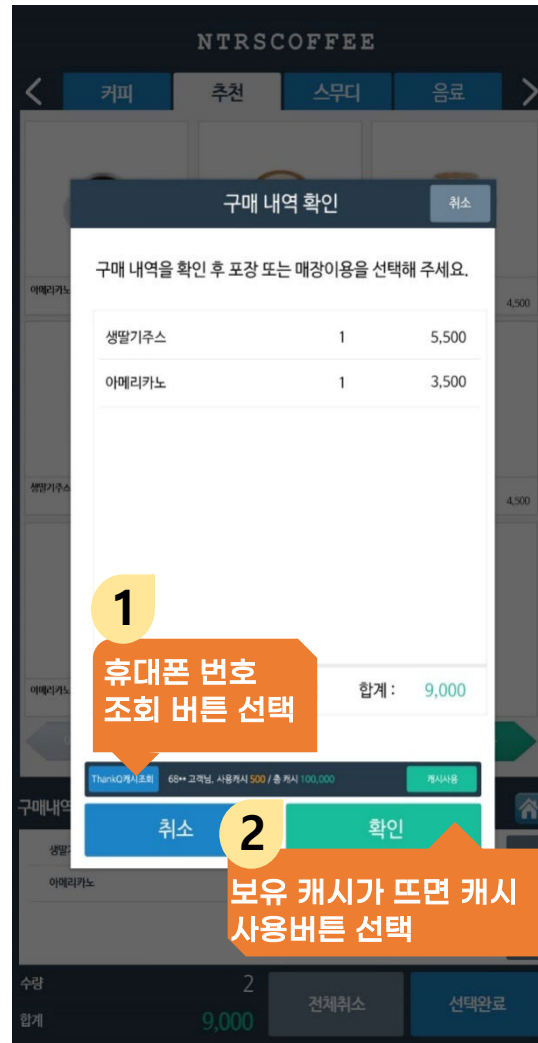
NTRSCOFFEE

커피 추천 스무디 음료

아메리카노 4,500

생딸기주스 4,500

아메리카노

구매 내역 확인 취소

구매 내역을 확인 후 포장 또는 매장이용을 선택해 주세요.

| | | |
|---|---|---|
| 생딸기주스 | 1 | 5,500 |
| 아메리카노 | 1 | 3,500 |

1

휴대폰 번호 조회 버튼 선택

합계 : 9,000

ThankQ캐시조회 68** 고객님, 사용캐시 500 / 총 캐시 100,000 캐시사용

취소

2

확인

보유 캐시가 뜨면 캐시 사용버튼 선택

구매내역

생딸기

아메리카노

수량 2

합계 9,000

전체취소

선택완료